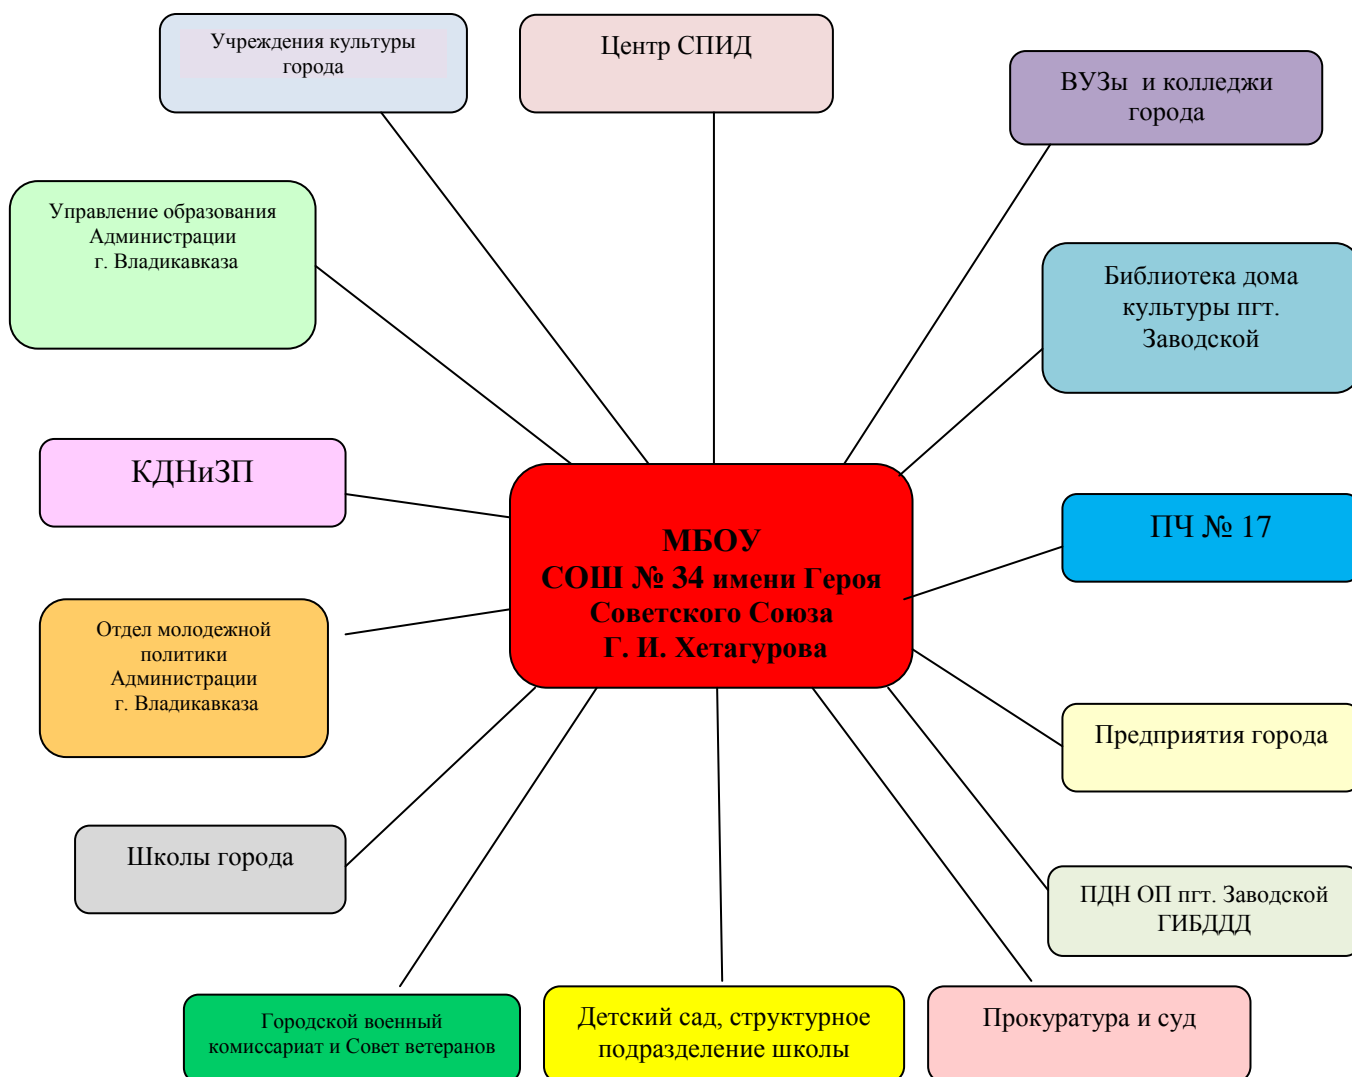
Учреждения культуры города

Центр СПИД

ВУЗы и колледжи города

Управление образования Администрации г. Владикавказа

Библиотека дома культуры пгт. Заводской

КДНиЗП

МБОУ
СОШ № 34 имени Героя Советского Союза
Г. И. Хетагурова

ПЧ № 17

Отдел молодежной политики Администрации г. Владикавказа

Предприятия города

Школы города

ПДН ОП пгт. Заводской ГИБДДД

Городской военный комиссариат и Совет ветеранов

Детский сад, структурное подразделение школы

Прокуратура и суд